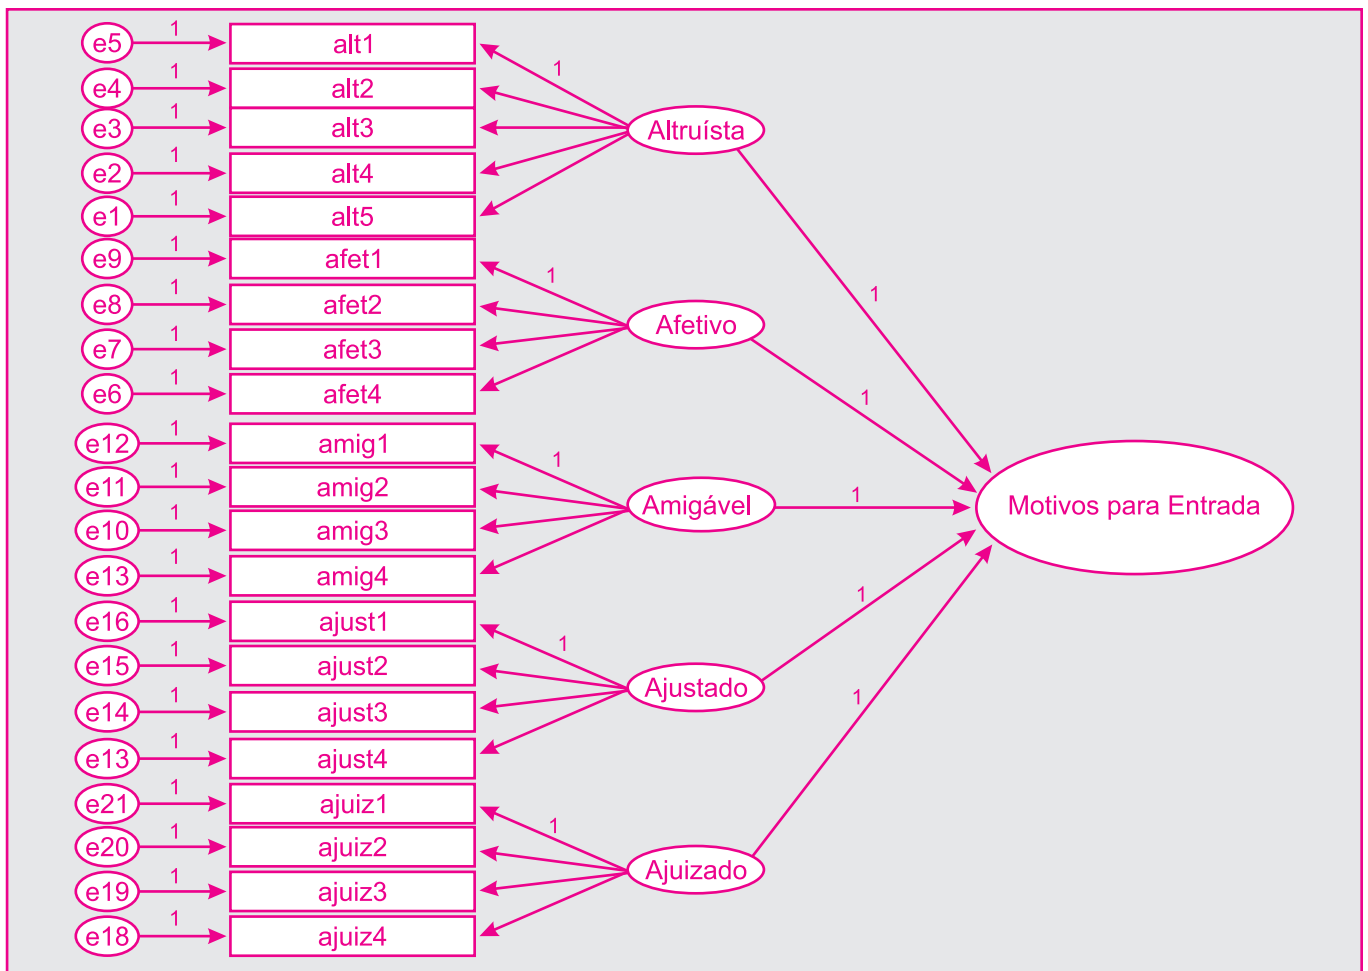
e5 1 alt1
e4 1 alt2
e3 1 alt3
e2 1 alt4
e1 1 alt5
e9 1 afet1
e8 1 afet2
e7 1 afet3
e6 1 afet4
e12 1 amig1
e11 1 amig2
e10 1 amig3
e13 1 amig4
e16 1 ajust1
e15 1 ajust2
e14 1 ajust3
e13 1 ajust4
e21 1 ajuiz1
e20 1 ajuiz2
e19 1 ajuiz3
e18 1 ajuiz4

1 Altruísta
1 Afetivo
1 Amigável
1 Ajustado
1 Ajuizado

1 1 1 1 1

Motivos para Entrada